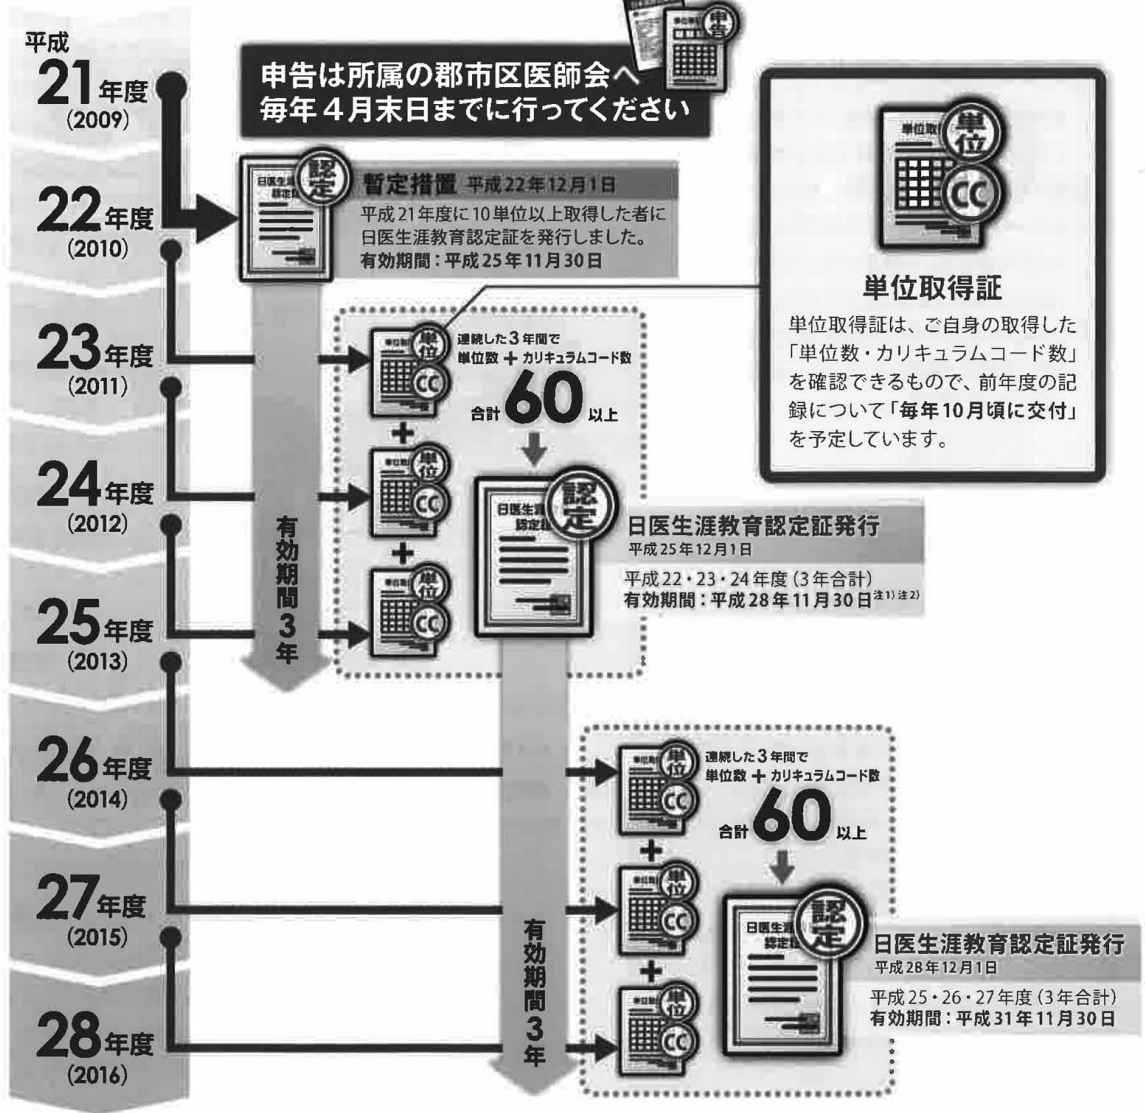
平成
21年度
(2009)

22年度
(2010)

23年度
(2011)

24年度
(2012)

25年度
(2013)

26年度
(2014)

27年度
(2015)

28年度
(2016)

申告は所属の郡市区医師会へ
毎年４月末日までに行ってください

申告

暫定措置 平成22年12月1日
平成21年度に10単位以上取得した者に日医生涯教育認定証を発行しました。
有効期間：平成25年11月30日

認定
日医生涯教育認定証

単位取得証
単位
CC

単位取得証
単位取得証は、ご自身の取得した「単位数・カリキュラムコード数」を確認できるもので、前年度の記録について「毎年10月頃に交付」を予定しています。

連続した3年間で
単位数 + カリキュラムコード数
合計 60 以上

有効期間3年

日医生涯教育認定証発行
平成25年12月1日
平成22・23・24年度（3年合計）
有効期間：平成28年11月30日$^{注1)注2)}$

連続した3年間で
単位数 + カリキュラムコード数
合計 60 以上

有効期間3年

日医生涯教育認定証発行
平成28年12月1日
平成25・26・27年度（3年合計）
有効期間：平成31年11月30日